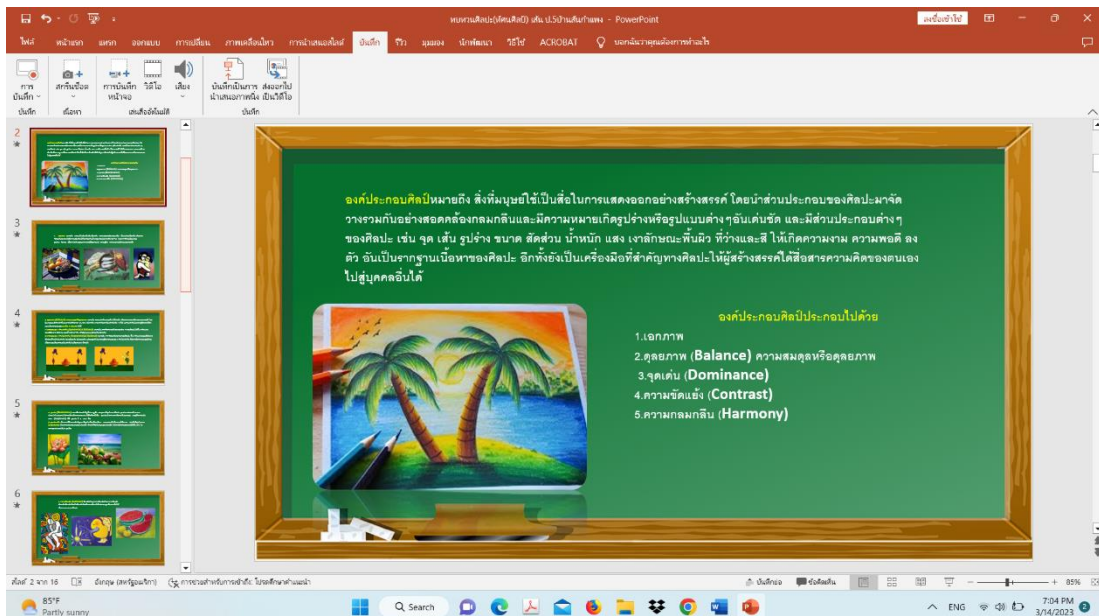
ทบทวนศิลปะ(ทัศนศิลป์) เพิ่ม ป.5บ้านคันกำแพง - PowerPoint

ไฟล์ หน้าแรก แทรก ออกแบบ การเปลี่ยน ภาพเคลื่อนไหว การนำเสนอสไลด์ บันทึก รีวิว มุมมอง นักพัฒนา วิธีใช้ ACROBAT บอกฉันว่าคุณต้องการทำอะไร

การบันทึก สกรีนช็อต การบันทึกหน้าจอ วิดีโอ เสียง บันทึกเป็นการนำเสนอการแสดง ส่งออกไปเป็นวิดีโอ

บันทึก เนื้อหา เคลื่อนสื่ออัตโนมัติ บันทึก

องค์ประกอบศิลป์หมายถึง สิ่งที่มนุษย์ใช้เป็นสื่อในการแสดงออกอย่างสร้างสรรค์ โดยนำส่วนประกอบของศิลปะมาจัดวางรวมกันอย่างสอดคล้องกลมกลืนและมีความหมายเกิดรูปร่างหรือรูปแบบต่าง ๆอันเด่นชัด และมีส่วนประกอบต่าง ๆ ของศิลปะ เช่น จุด เส้น รูปร่าง ขนาด สัดส่วน น้ำหนัก แสง เงาลักษณะพื้นผิว ที่ว่างและสี ให้เกิดความงาม ความพอดี ลงตัว อันเป็นรากฐานเนื้อหาของศิลปะ อีกทั้งยังเป็นเครื่องมือที่สำคัญทางศิลปะให้ผู้สร้างสรรค์ได้สื่อสารความคิดของตนเองไปสู่บุคคลอื่นได้

องค์ประกอบศิลป์ประกอบไปด้วย
1.เอกภาพ
2.ดุลยภาพ (Balance) ความสมดุลหรือดุลยภาพ
3.จุดเด่น (Dominance)
4.ความขัดแย้ง (Contrast)
5.ความกลมกลืน (Harmony)

สไลด์ 2 จาก 16 อังกฤษ (สหรัฐอเมริกา) การช่วยสำหรับการเข้าถึง: โปรดศึกษาค้นคว้า บันทึกย่อ ข้อคิดเห็น 85%

85°F Partly sunny Search ENG 7:04 PM 3/14/2023